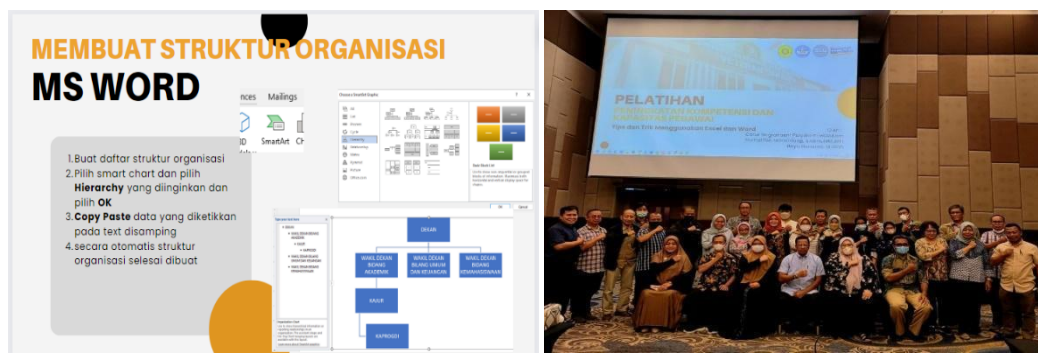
MEMBUAT STRUKTUR ORGANISASI

MS WORD

nces Mailings

SmartArt

1. Buat daftar struktur organisasi
2. Pilih smart chart dan pilih **Hierarchy** yang diinginkan dan pilih **OK**
3. **Copy Paste** data yang diketikkan pada text disamping
4. secara otomatis struktur organisasi selesai dibuat

Choose a SmartArt Graphic

DEKAN

WAKIL DEKAN BIDANG AKADEMIK

WAKIL DEKAN BIDANG UMUM DAN KEUANGAN

WAKIL DEKAN BIDANG KEMAHASISWAAN

KAJUR

KAPRODI

PELATIHAN

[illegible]